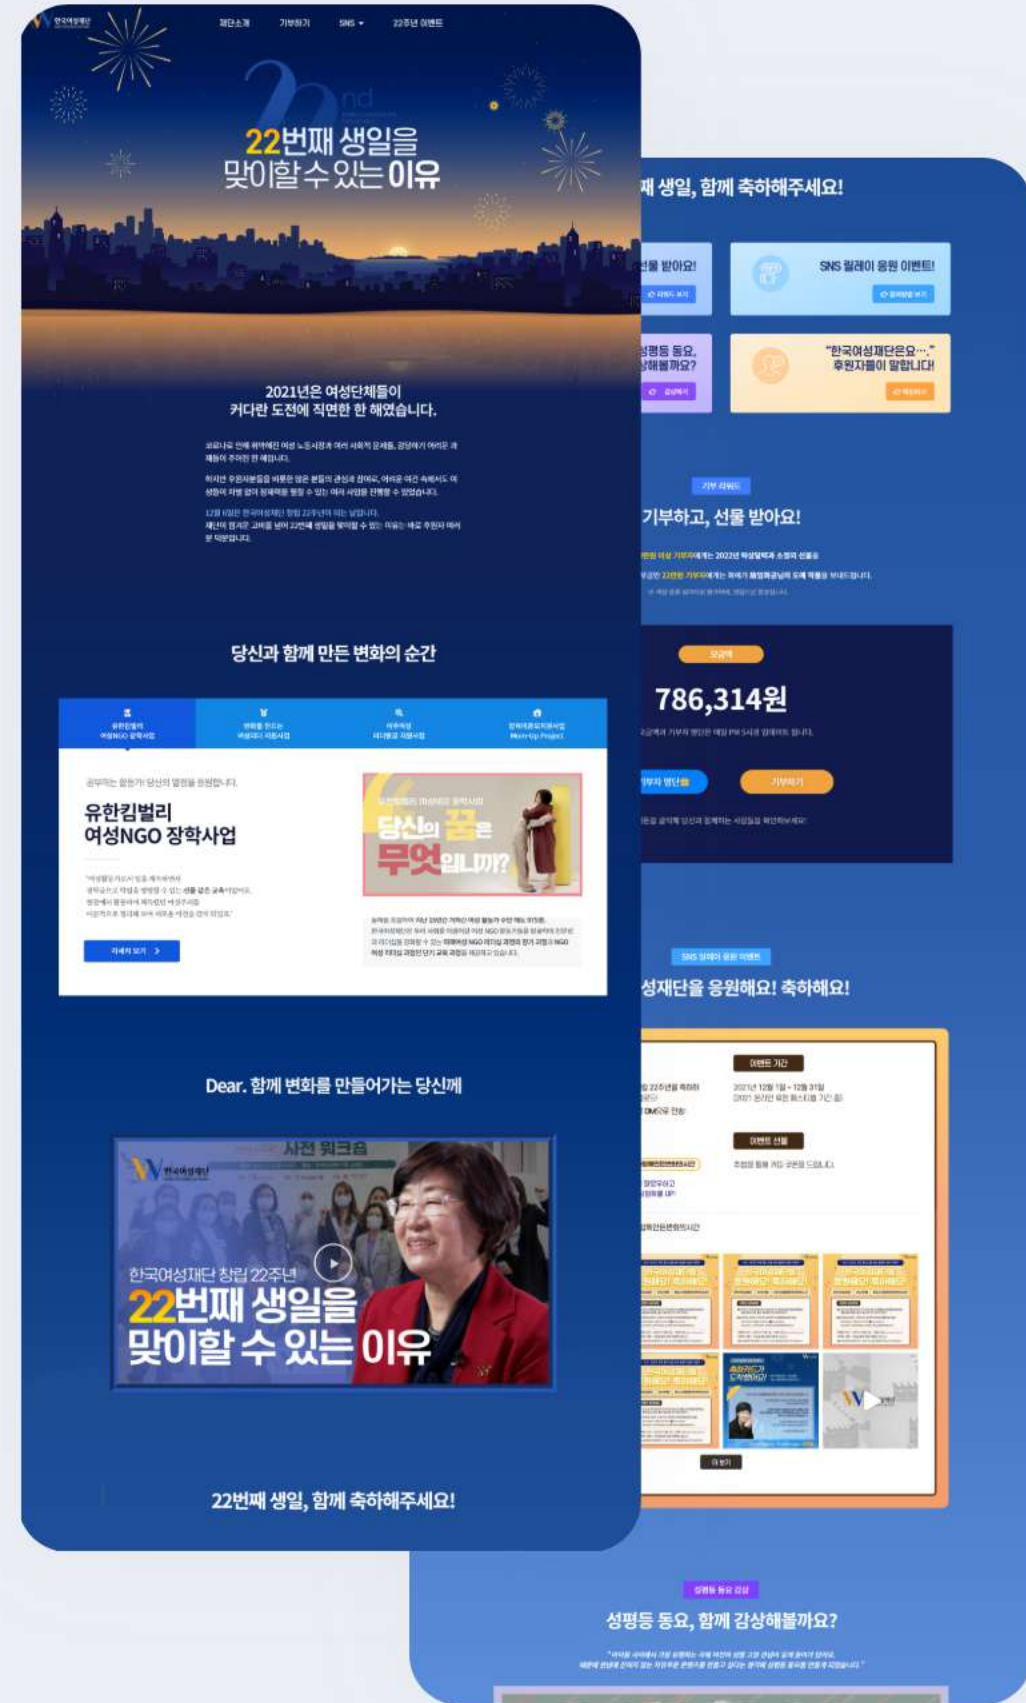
한국여성재단

재단소개 기부하기 SNS 22주년 이벤트

22nd

22번째 생일을 맞이할 수 있는 이유

2021년은 여성단체들이 커다란 도전에 직면한 한 해였습니다.

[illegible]

당신과 함께 만든 변화의 순간

유한킴벌리 여성NGO 장학사업

유한킴벌리 여성NGO 장학사업

당신의 꿈은 무엇입니까?

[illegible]

자세히 보기 >

Dear. 함께 변화를 만들어가는 당신께

사전 워크숍

한국여성재단

한국여성재단 창립 22주년

22번째 생일을 맞이할 수 있는 이유

22번째 생일, 함께 축하해주세요!

째 생일, 함께 축하해주세요!

선물 받아요!

SNS 릴레이 응원 이벤트!

성평등 동요, 상해볼까요?

"한국여성재단은요…" 후원자들이 말합니다!

기부 리워드

기부하고, 선물 받아요!

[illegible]

모금액

786,314원

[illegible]

기부자 명단

기부하기

SNS 릴레이 응원 이벤트

성재단을 응원해요! 축하해요!

이벤트 기간

2021년 12월 1일 ~ 12월 31일

이벤트 선물

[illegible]

더보기

성평등 동요 감상

성평등 동요, 함께 감상해볼까요?

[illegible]